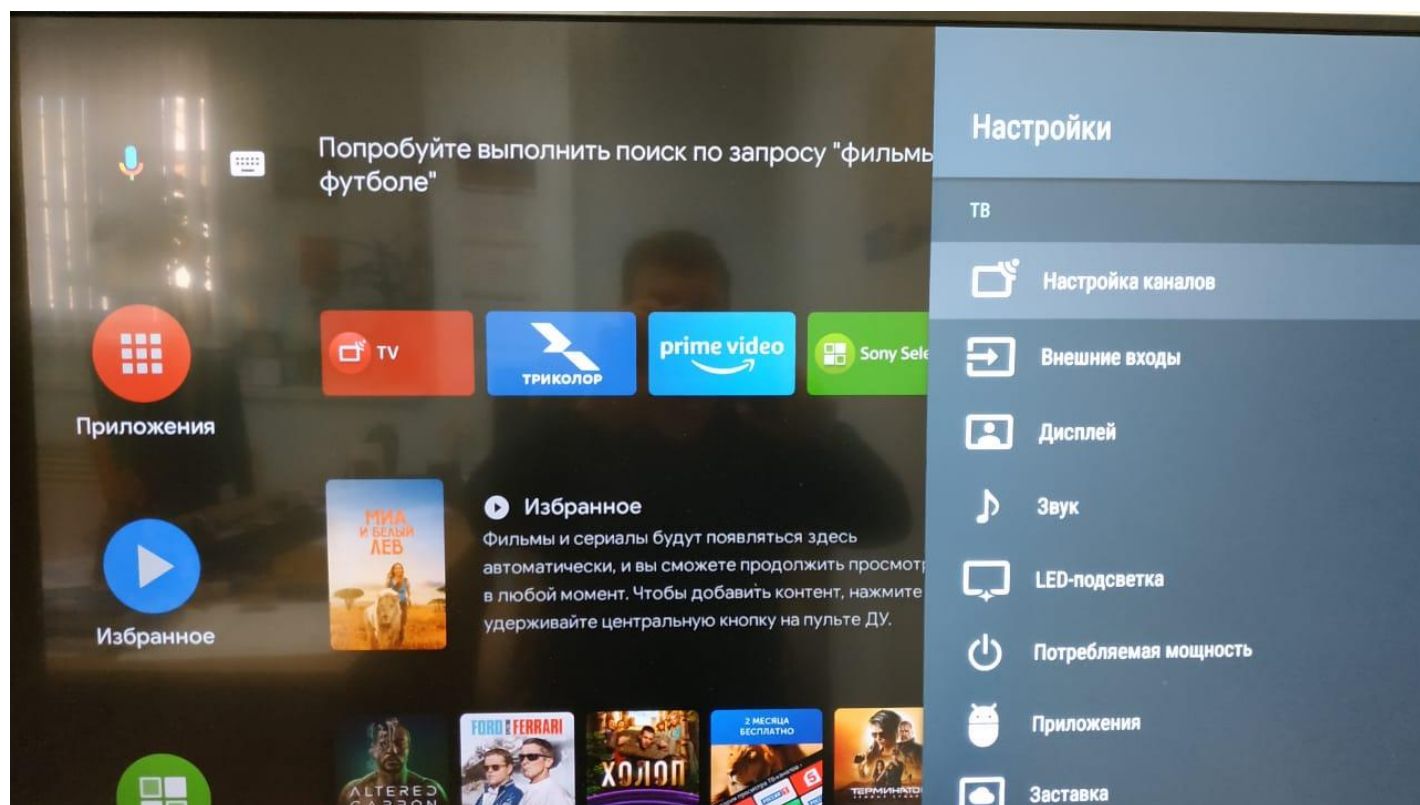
Попробуйте выполнить поиск по запросу "фильмы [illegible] футболе"

Приложения

TV

ТРИКОЛОР

prime video

Sony Sele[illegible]

МИА И БЕЛЫЙ ЛЕВ

Избранное

Фильмы и сериалы будут появляться здесь автоматически, и вы сможете продолжить просмотр в любой момент. Чтобы добавить контент, нажмите и удерживайте центральную кнопку на пульте ДУ.

Избранное

ALTERED CARBON

FORD FERRARI

ХОЛОП

2 МЕСЯЦА БЕСПЛАТНО

ТЕРМИНАТОР

Настройки

ТВ

Настройка каналов

Внешние входы

Дисплей

Звук

LED-подсветка

Потребляемая мощность

Приложения

Заставка